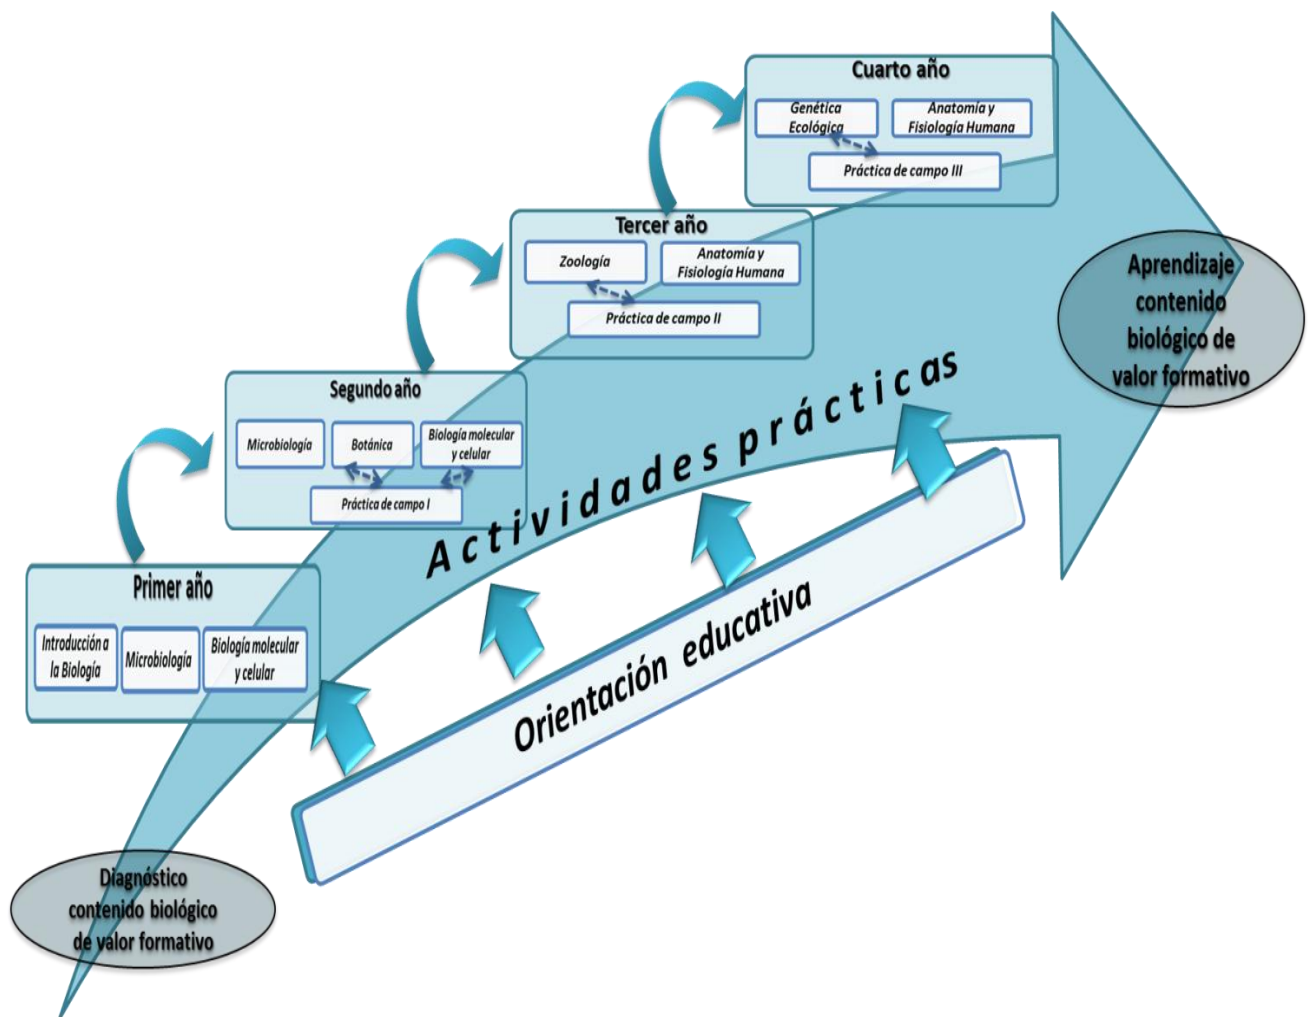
Cuarto año

Genética Ecológica

Anatomía y Fisiología Humana

Práctica de campo III

Tercer año

Zoología

Anatomía y Fisiología Humana

Práctica de campo II

Segundo año

Microbiología

Botánica

Biología molecular y celular

Práctica de campo I

Primer año

Introducción a la Biología

Microbiología

Biología molecular y celular

Actividades prácticas

Orientación educativa

Aprendizaje contenido biológico de valor formativo

Diagnóstico contenido biológico de valor formativo